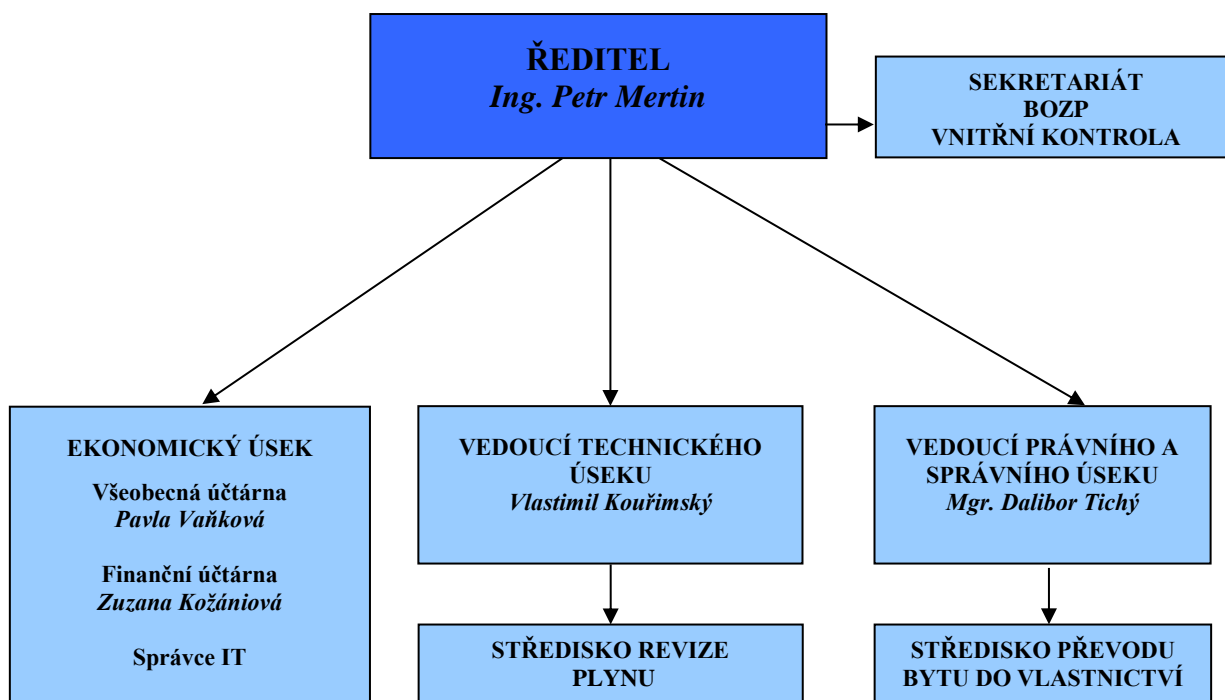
ŘEDITEL
Ing. Petr Mertin

SEKRETARIÁT
BOZP
VNITŘNÍ KONTROLA

EKONOMICKÝ ÚSEK

Všeobecná účtárna
Pavla Vaňková

Finanční účtárna
Zuzana Kožániová

Správce IT

VEDOUCÍ TECHNICKÉHO ÚSEKU
Vlastimil Kouřimský

STŘEDISKO REVIZE PLYNU

VEDOUCÍ PRÁVNÍHO A SPRÁVNÍHO ÚSEKU
Mgr. Dalibor Tichý

STŘEDISKO PŘEVODU BYTU DO VLASTNICTVÍ